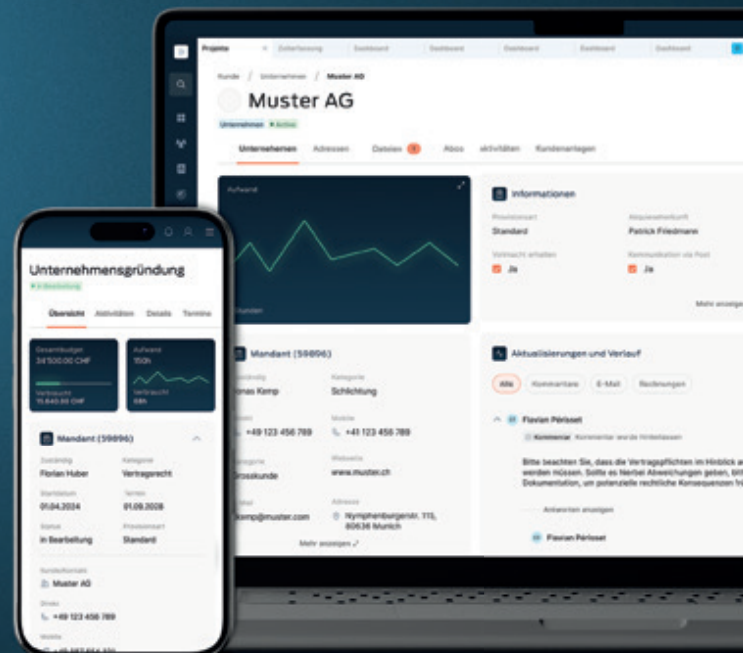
Projekte
Zeiterfassung
Dashboard
Dashboard
Dashboard
Dashboard
Dashboard

Kunde / Unternehmen / Muster AG

Muster AG

Unternehmen • Active

Unternehmen
Adressen
Dateien
Abos
Aktivitäten
Kundenanlagen

Aufwand

Stunden

Informationen

Provisionsart
Standard

Akquisereferent
Patrick Friedmann

Vollmacht erhalten
Ja

Kommunikation via Post
Ja

Mehr anzeigen

Mandant (59896)

Zuständig
Jonas Kemp

Kategorie
Schlichtung

+49 123 456 789

Mobile
+41 123 456 789

Kategorie
Grosskunde

Webseite
www.muster.ch

kemp@muster.com

Adresse
Nymphenburgerstr. 115, 80636 Munich

Mehr anzeigen

Aktualisierungen und Verlauf

Alle
Kommentare
E-Mail
Rechnungen

Flavian Périsset

Kommentar
Kommentar wurde hinterlassen

Bitte beachten Sie, dass die Vertragspflichten im Hinblick a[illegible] werden müssen. Sollte es hierbei Abweichungen geben, bitt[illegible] Dokumentation, um potenzielle rechtliche Konsequenzen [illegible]

Antworten anzeigen

Flavian Périsset

Unternehmensgründung
• In Bearbeitung

Übersicht
Aktivitäten
Details
Termine

Gesamtbudget
34'500.00 CHF

Verbraucht
11'840.00 CHF

Aufwand
150h

Verbraucht
68h

Mandant (59896)

Zuständig
Florian Huber

Kategorie
Vertragsrecht

Startdatum
01.04.2024

Termin
01.09.2026

Status
In Bearbeitung

Provisionsart
Standard

Kundenkontakt
Muster AG

Direkt
+49 123 456 789

Mobile
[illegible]